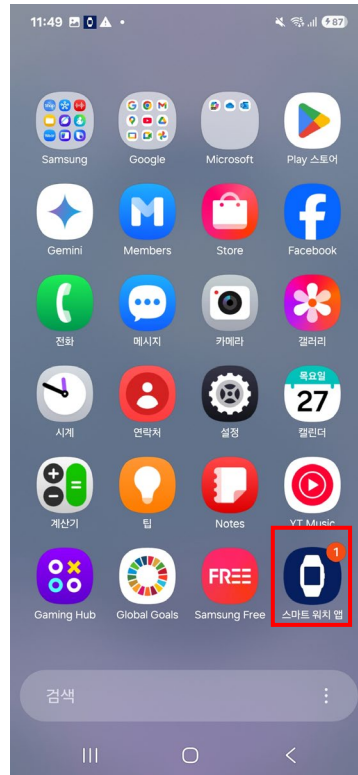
11:49

87

Samsung
Google
Microsoft
Play 스토어

Gemini
Members
Store
Facebook

전화
메시지
카메라
갤러리

시계
연락처
설정
목요일
27
캘린더

계산기
팁
Notes
YT Music

Gaming Hub
Global Goals
FREE
Samsung Free
1
스마트 워치 앱

검색